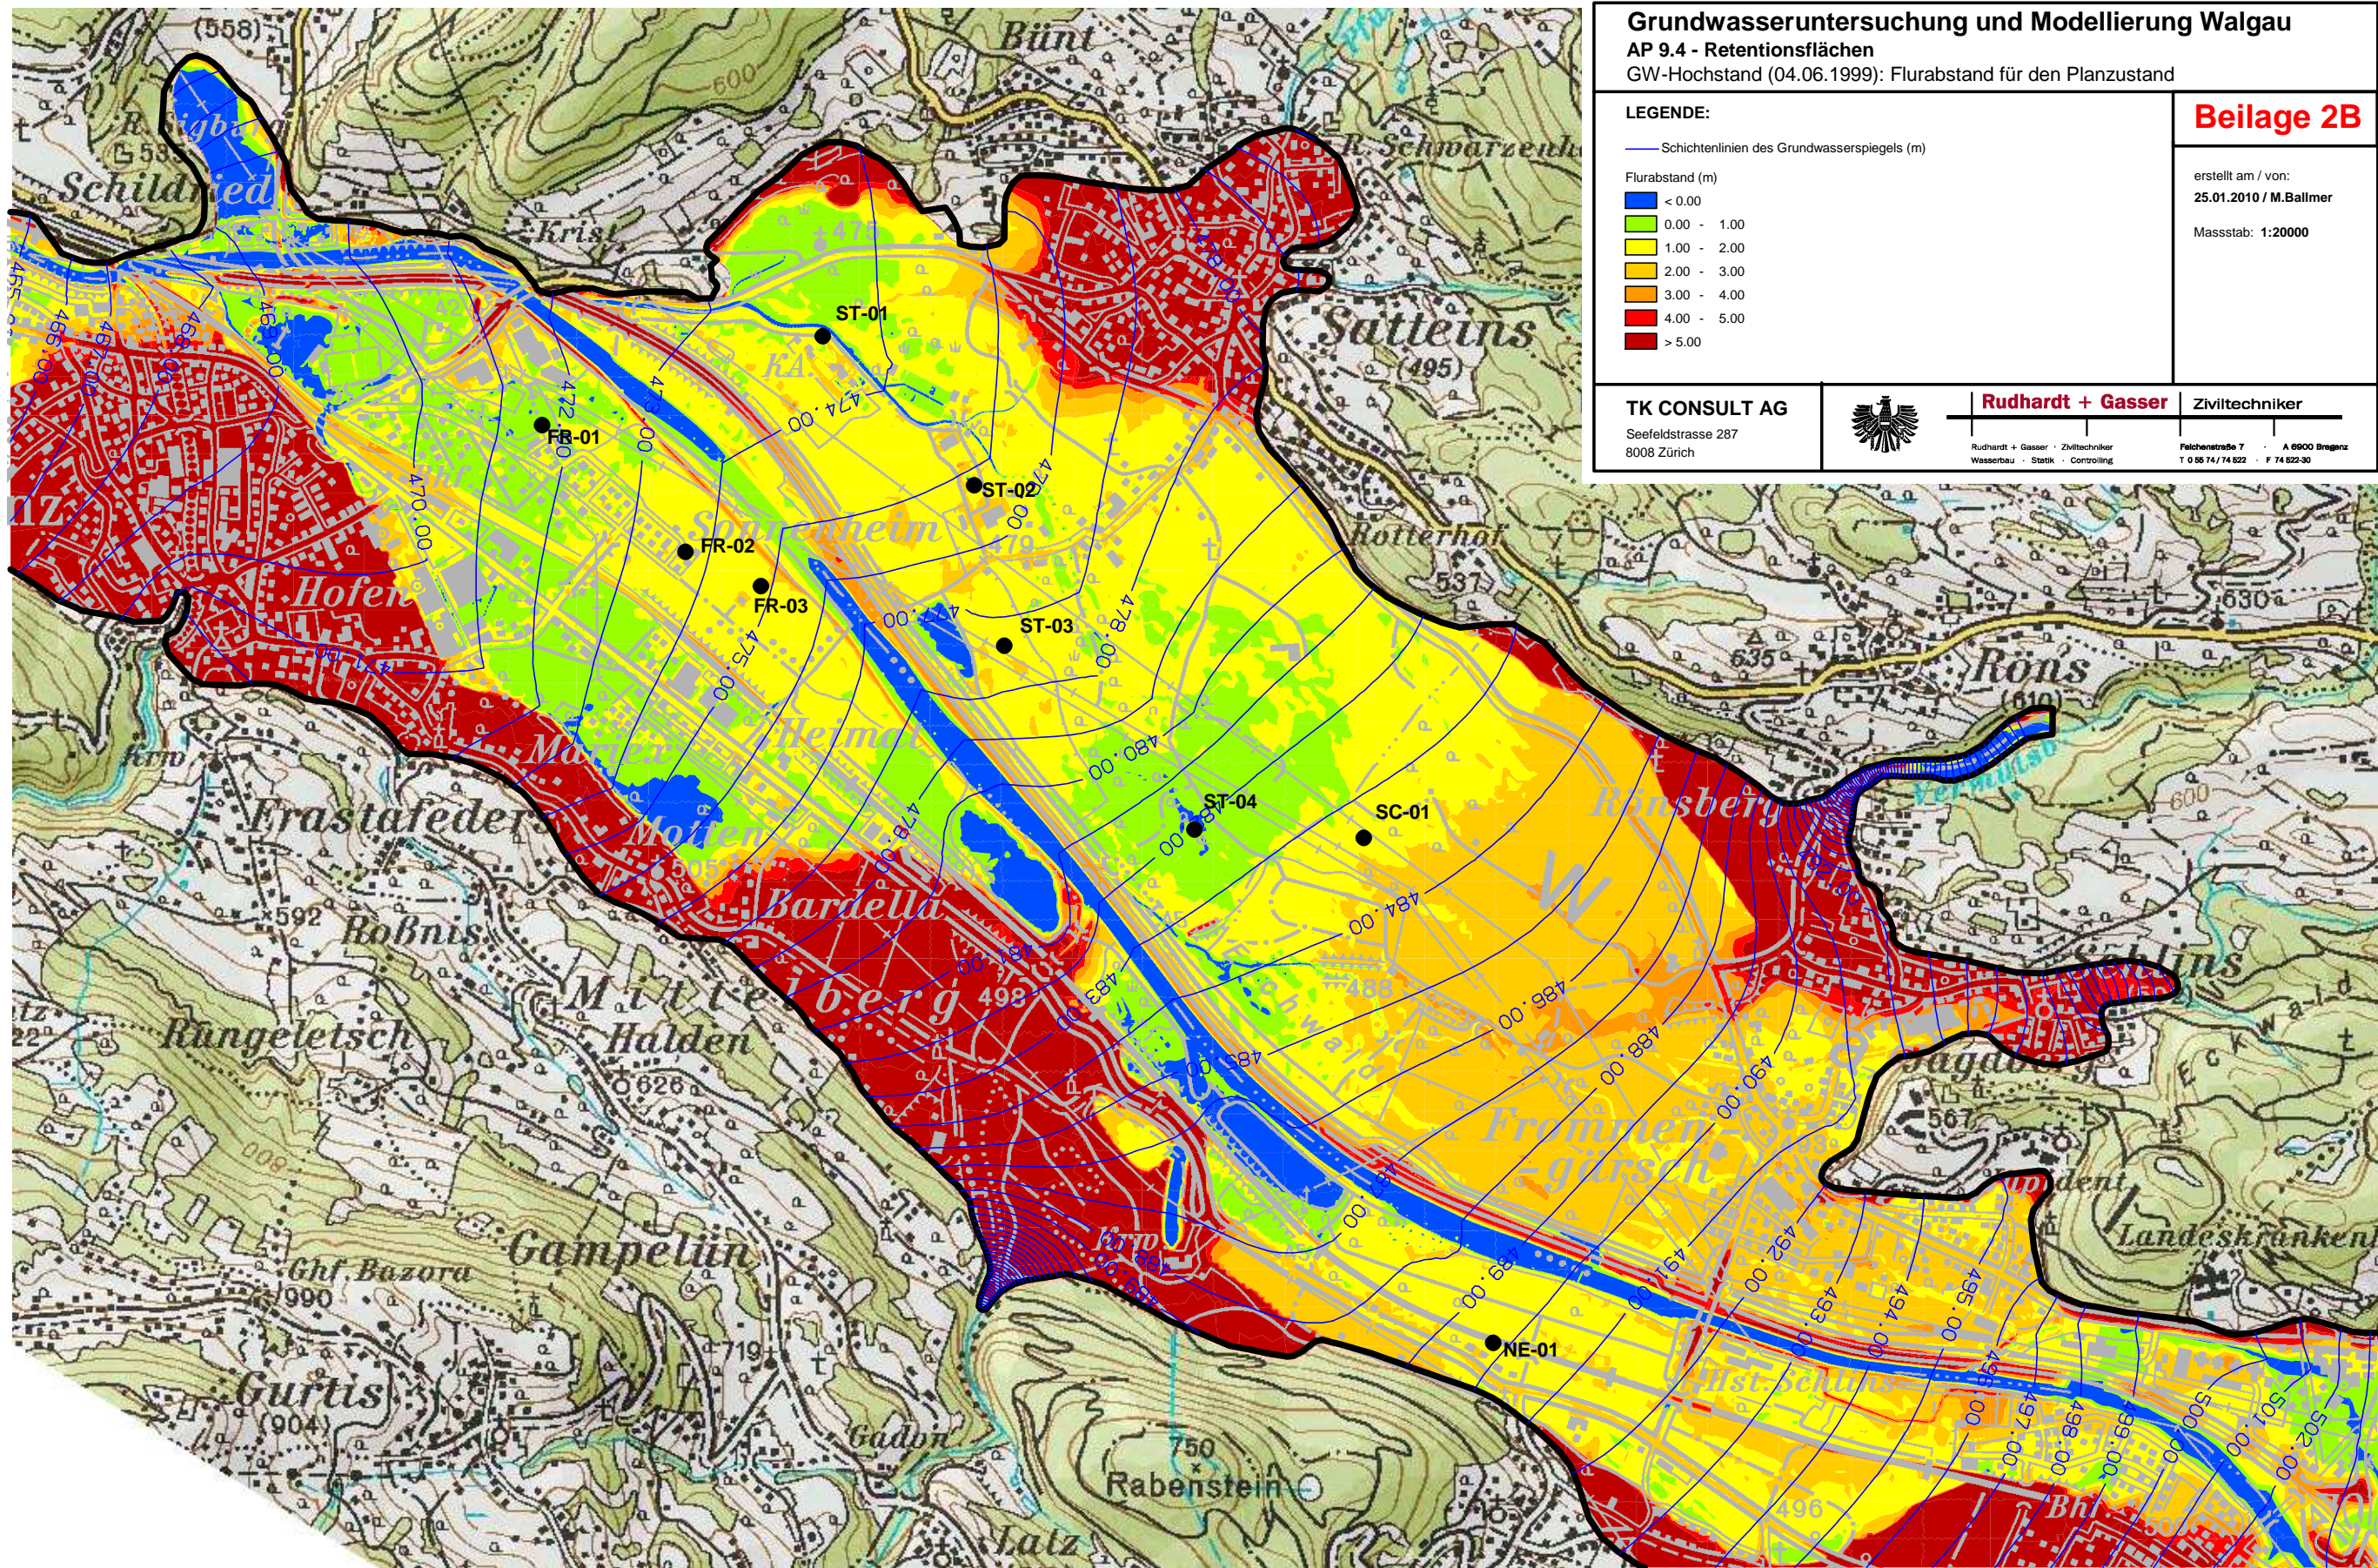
Grundwasseruntersuchung und Modellierung Walgau
AP 9.4 - Retentionsflächen
GW-Hochstand (04.06.1999): Flurabstand für den Planzustand

LEGENDE:

Schichtenlinien des Grundwasserspiegels (m)

Flurabstand (m)
< 0.00
0.00 - 1.00
1.00 - 2.00
2.00 - 3.00
3.00 - 4.00
4.00 - 5.00
> 5.00

Beilage 2B

erstellt am / von:
25.01.2010 / M.Ballmer

Massstab: 1:20000

TK CONSULT AG
Seefeldstrasse 287
8008 Zürich

Rudhardt + Gasser Ziviltechniker
Rudhardt + Gasser · Ziviltechniker
Wasserbau · Statik · Controlling
Felchenstraße 7 · A 6900 Bregenz
T 0 55 74 / 74 522 · F 74 522-30

(558)
Bünt
600
Schildried
Krist
Schwarzenh
Satteins
(495)
ST-01
FR-01
ST-02
FR-02
FR-03
ST-03
ST-04
SC-01
NE-01
Hofen
Rotterhof
537
630
635
Rons
Ronsberg
Frastafeder
Bardella
Roßnis
Mittelberg
Halden
Rüngeletsch
498
486
626
567
Frommen
Gampelün
Ghf. Bazora
990
719
Gurtis
(904)
Gaden
750
Rabenstein
496
Schlins
Landeskrankenh
470.00
472.00
474.00
475.00
476.00
478.00
480.00
482.00
484.00
486.00
488.00
490.00
491.00
492.00
493.00
494.00
495.00
497.00
498.00
499.00
500.00
501.00
502.00